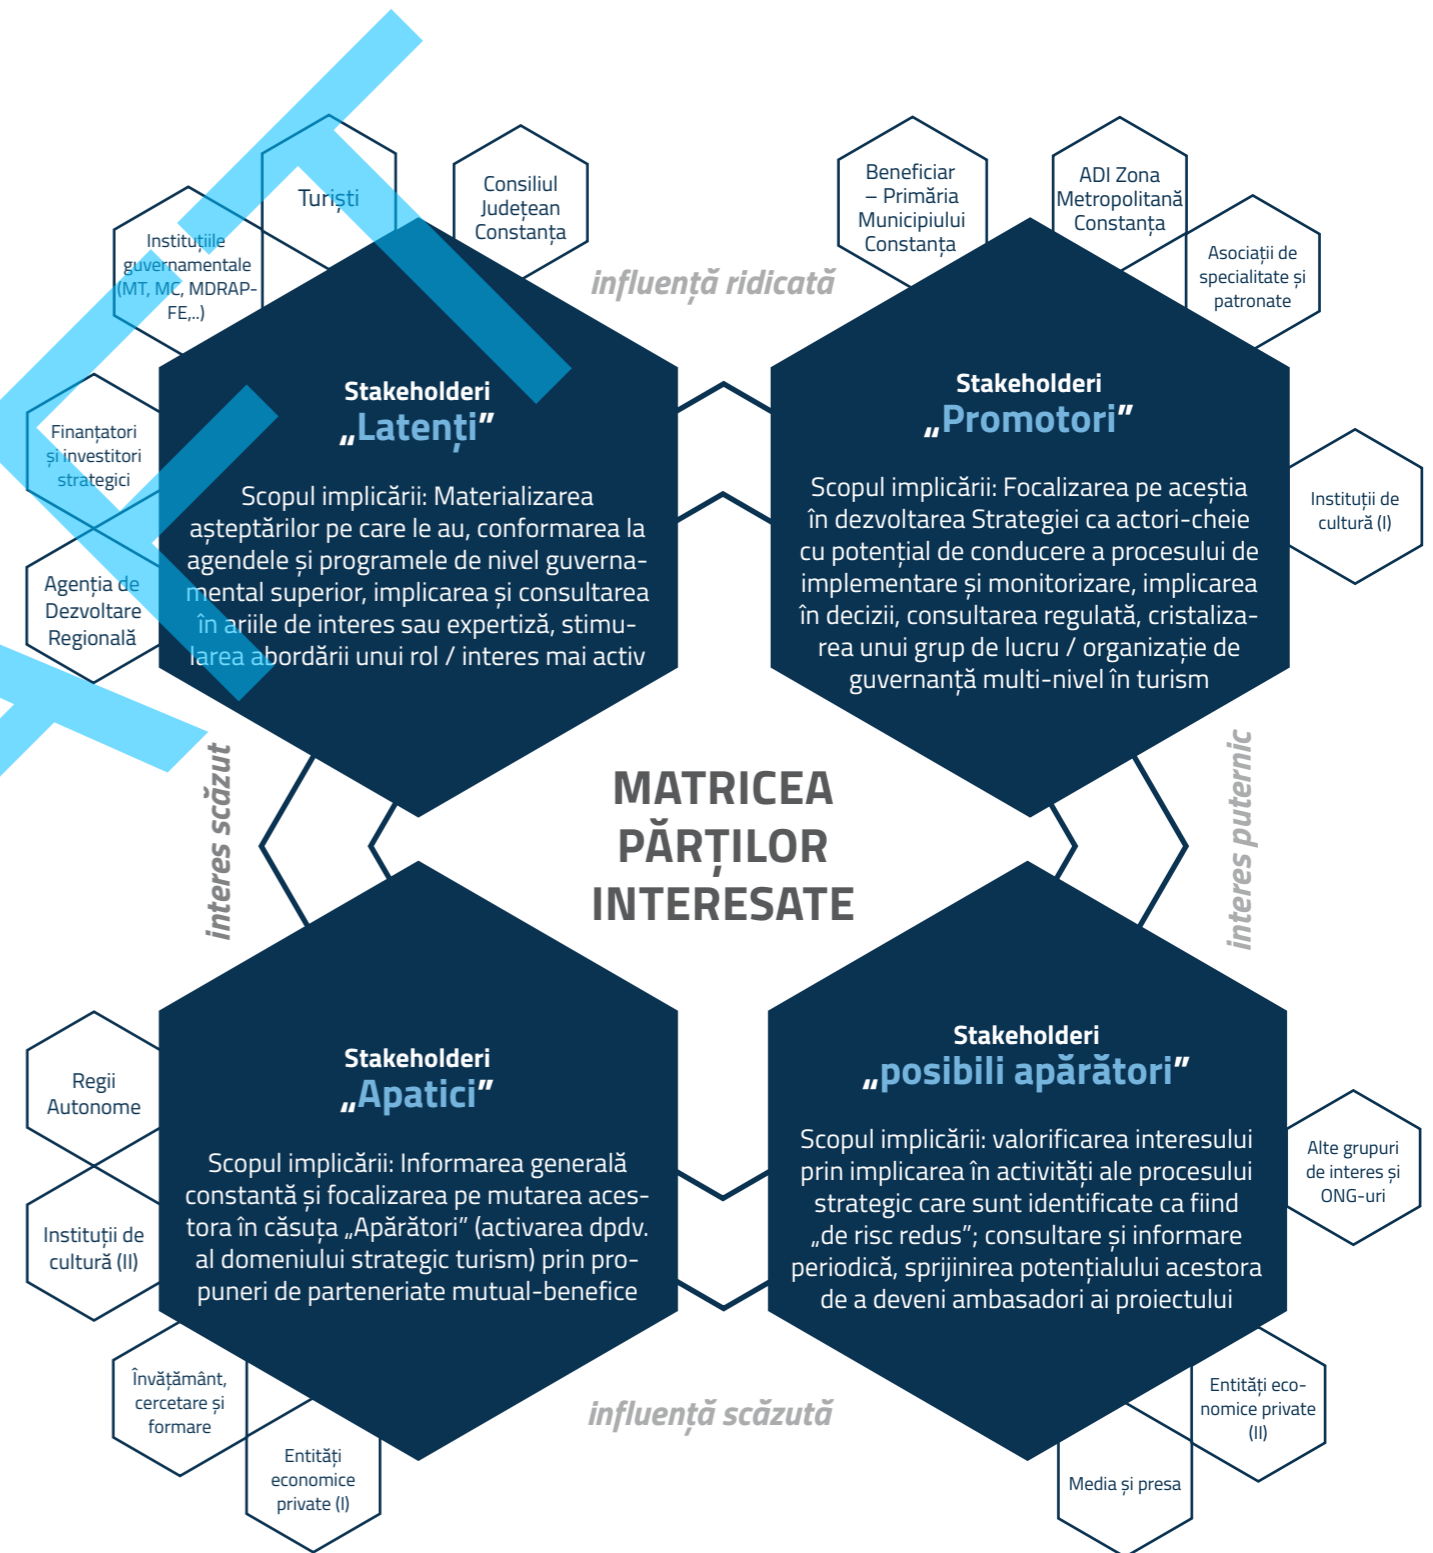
Turiști

Consiliul Județean Constanța

Instituțiile guvernamentale (MT, MC, MDRAP-FE,..)

Beneficiar – Primăria Municipiului Constanța

ADI Zona Metropolitană Constanța

Asociații de specialitate și patronate

influență ridicată

Finanțatori și investitori strategici

Stakeholderi
„Latenți”

Scopul implicării: Materializarea așteptărilor pe care le au, conformarea la agendele și programele de nivel guvernamental superior, implicarea și consultarea în ariile de interes sau expertiză, stimularea abordării unui rol / interes mai activ

Agenția de Dezvoltare Regională

Stakeholderi
„Promotori”

Scopul implicării: Focalizarea pe aceștia în dezvoltarea Strategiei ca actori-cheie cu potențial de conducere a procesului de implementare și monitorizare, implicarea în decizii, consultarea regulată, cristalizarea unui grup de lucru / organizație de guvernanță multi-nivel în turism

Instituții de cultură (I)

interes scăzut

MATRICEA PĂRȚILOR INTERESATE

interes puternic

Regii Autonome

Stakeholderi
„Apatici”

Scopul implicării: Informarea generală constantă și focalizarea pe mutarea acestora în căsuța „Apărători” (activarea dpdv. al domeniului strategic turism) prin propuneri de parteneriate mutual-benefice

Instituții de cultură (II)

Stakeholderi
„posibili apărători”

Scopul implicării: valorificarea interesului prin implicarea în activități ale procesului strategic care sunt identificate ca fiind „de risc redus”; consultare și informare periodică, sprijinirea potențialului acestora de a deveni ambasadori ai proiectului

Alte grupuri de interes și ONG-uri

Învățământ, cercetare și formare

influență scăzută

Entități economice private (I)

Entități economice private (II)

Media și presa